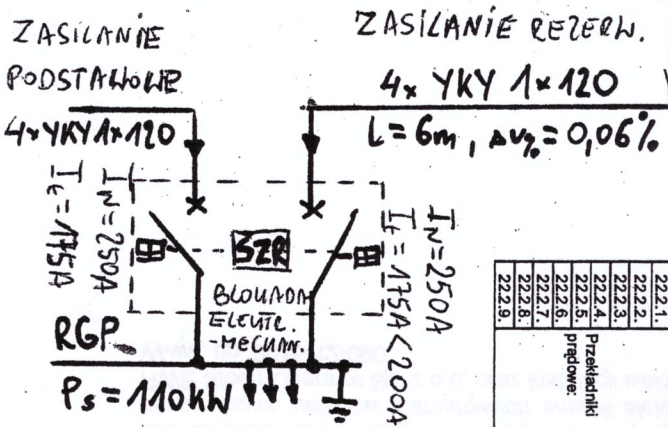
ZASILANIE PODSTAWOWE

ZASILANIE REZERW.

4x YKY 1x120

4xYKY1x120

L = 6m, $\Delta v_{\%}$ = 0,06%

$I_r$ = 175A

$I_N$ = 250A

SZR

$I_N$ = 250A

$I_r$ = 175A < 200A

BLOKADA ELEKTR. -MECHAN.

RGP

$P_s$ = 110kW

| 222.1. | 222.2. | 222.3. | 222.4. | 222.5. | 222.6. | 222.7. | 222.8. | 222.9. |
|---|---|---|---|---|---|---|---|---|

Przekładniki prądowe: